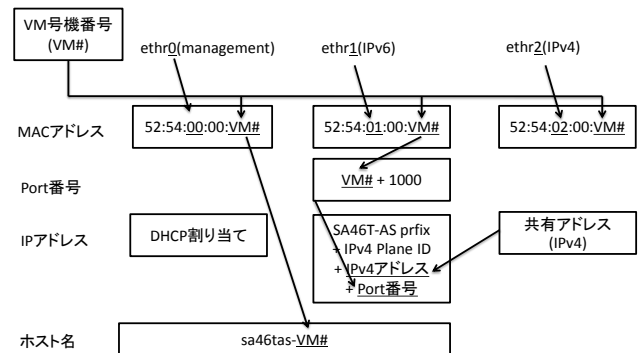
VM号機番号
(VM#)

ethr0(management)

ethr1(IPv6)

ethr2(IPv4)

MACアドレス

52:54:00:00:VM#

52:54:01:00:VM#

52:54:02:00:VM#

Port番号

VM# + 1000

IPアドレス

DHCP割り当て

SA46T-AS prfix
+ IPv4 Plane ID
+ IPv4アドレス
+ Port番号

共有アドレス
(IPv4)

ホスト名

sa46tas-VM#